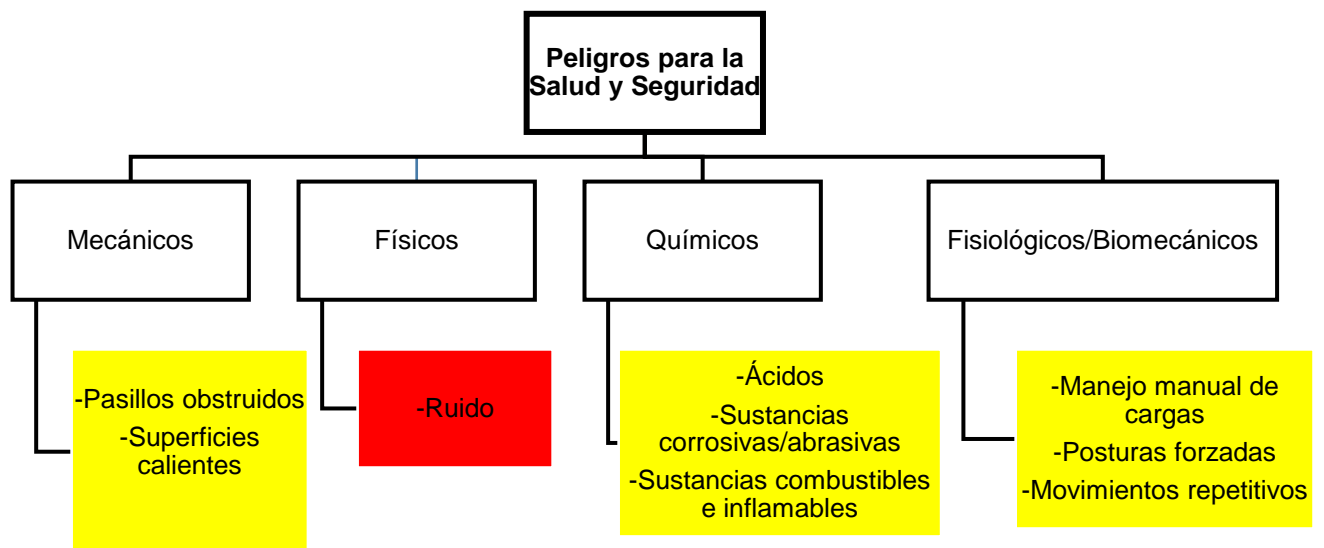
Peligros para la Salud y Seguridad

Mecánicos

-Pasillos obstruidos
-Superficies calientes

Físicos

-Ruido

Químicos

-Ácidos
-Sustancias corrosivas/abrasivas
-Sustancias combustibles e inflamables

Fisiológicos/Biomecánicos

-Manejo manual de cargas
-Posturas forzadas
-Movimientos repetitivos